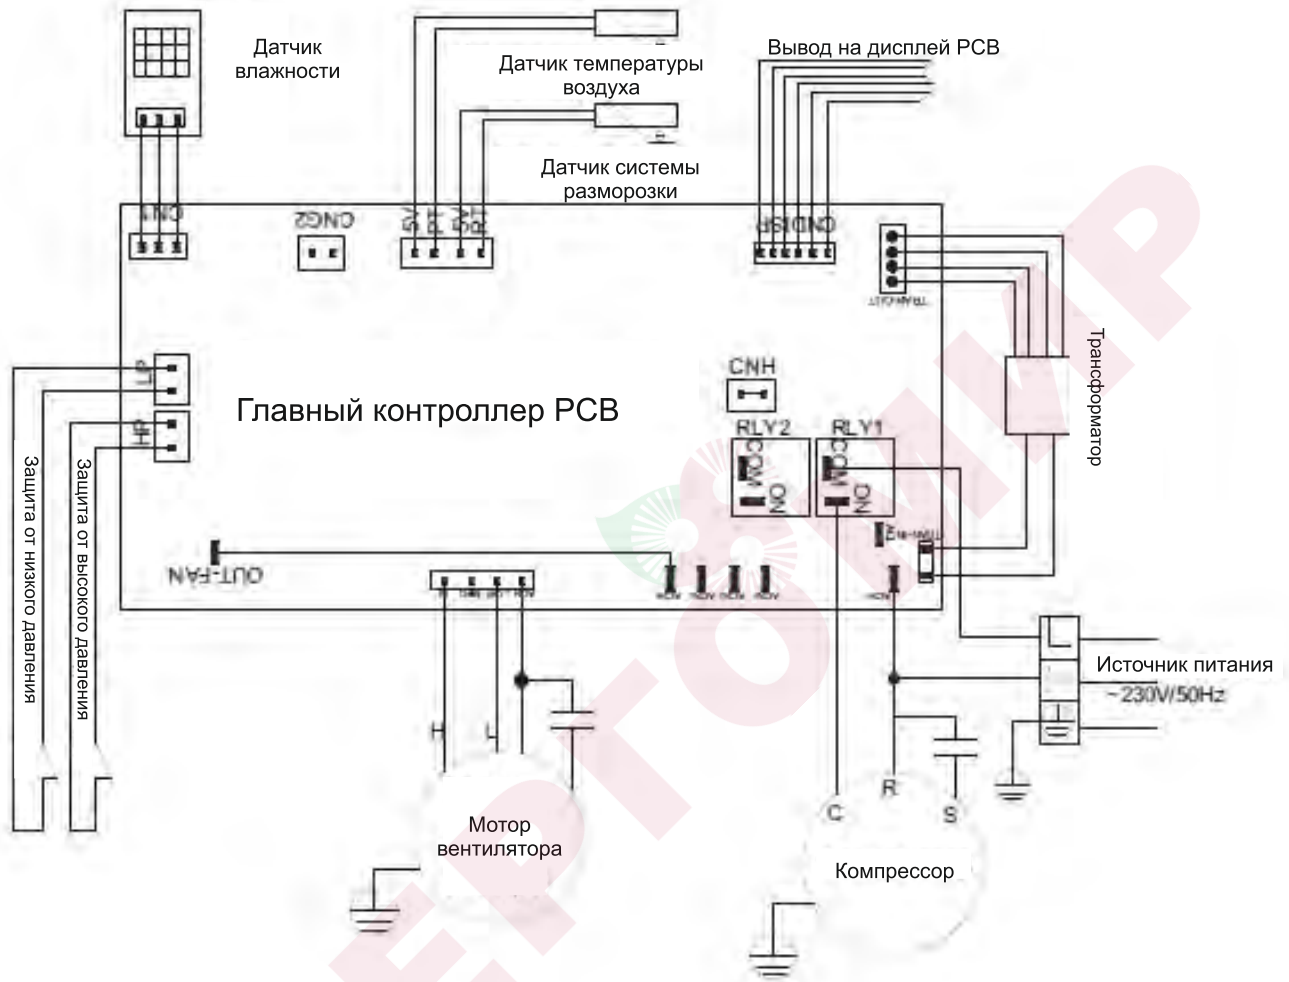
Датчик влажности

Датчик температуры воздуха

Вывод на дисплей PCB

Датчик системы разморозки

CN1

CNG2

5V T1 T2 GND

CNDISP

TRANS-OUT

LP

HP

Главный контроллер PCB

CNH

RLY2
COM
ON

RLY1
COM
ON

Трансформатор

OUT-FAN

Защита от низкого давления

Защита от высокого давления

H

L

Мотор вентилятора

C

R

S

Компрессор

L

Источник питания ~230V/50Hz